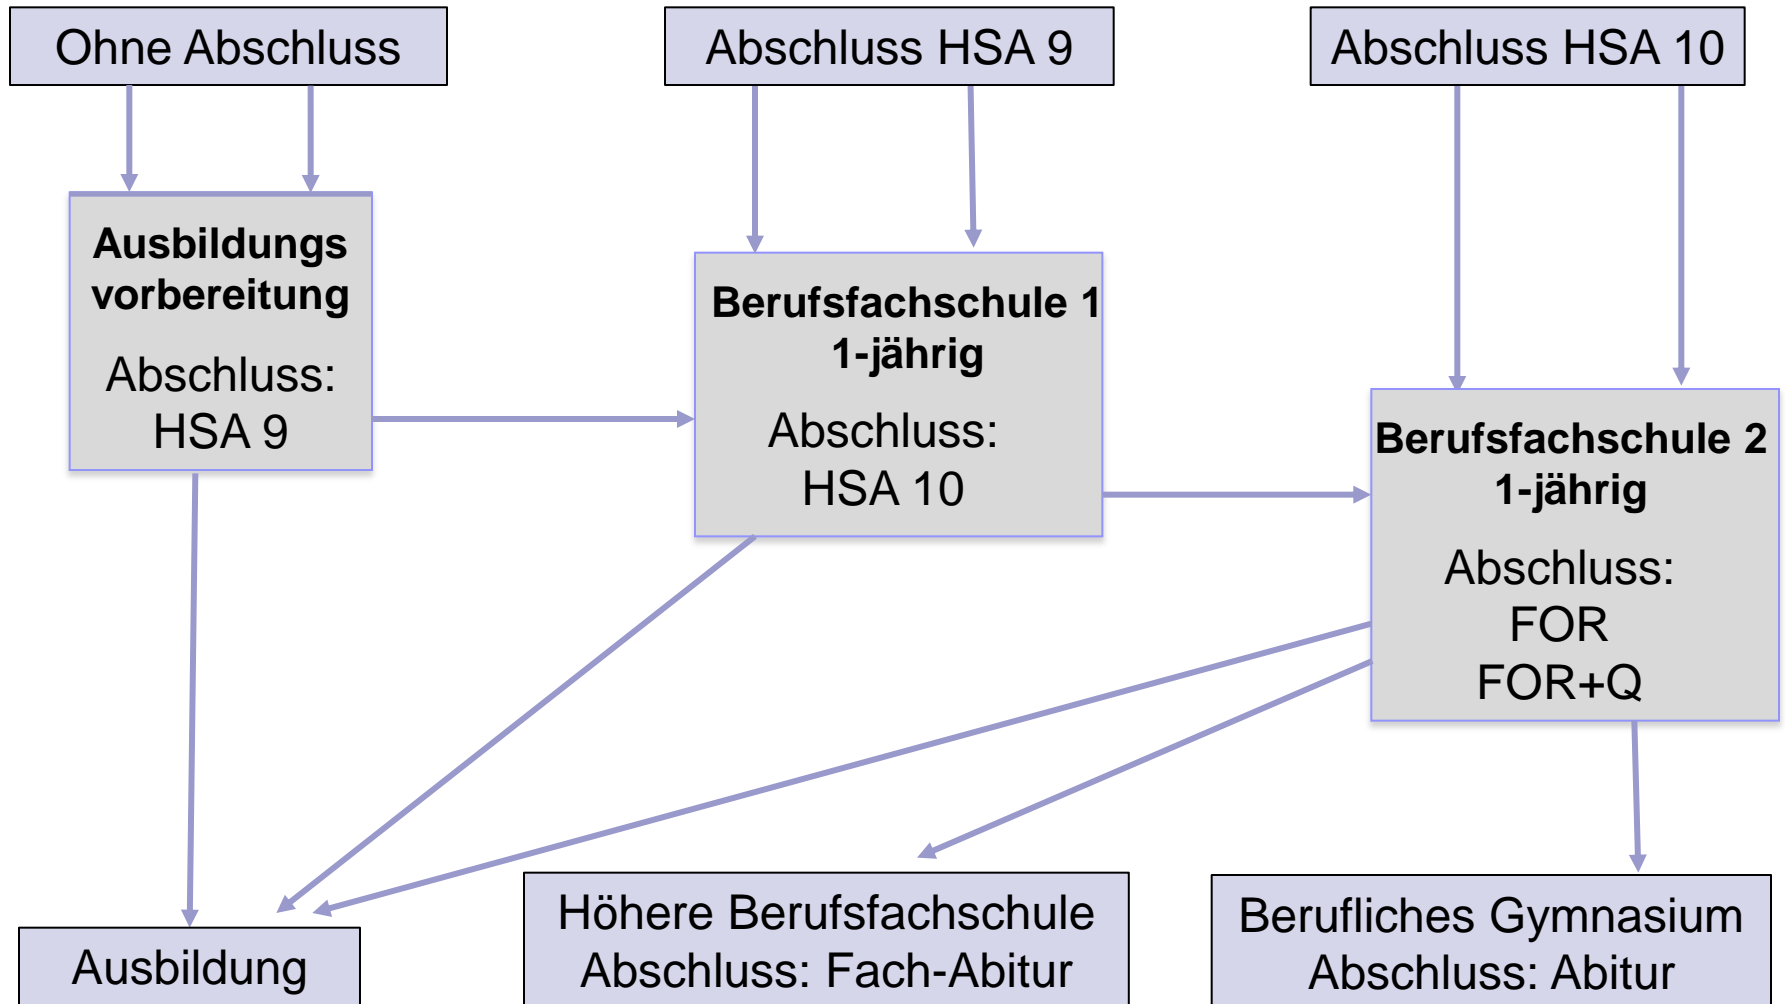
Ohne Abschluss

Abschluss HSA 9

Abschluss HSA 10

**Ausbildungs vorbereitung**
Abschluss:
HSA 9

**Berufsfachschule 1**
**1-jährig**
Abschluss:
HSA 10

**Berufsfachschule 2**
**1-jährig**
Abschluss:
FOR
FOR+Q

Ausbildung

Höhere Berufsfachschule
Abschluss: Fach-Abitur

Berufliches Gymnasium
Abschluss: Abitur